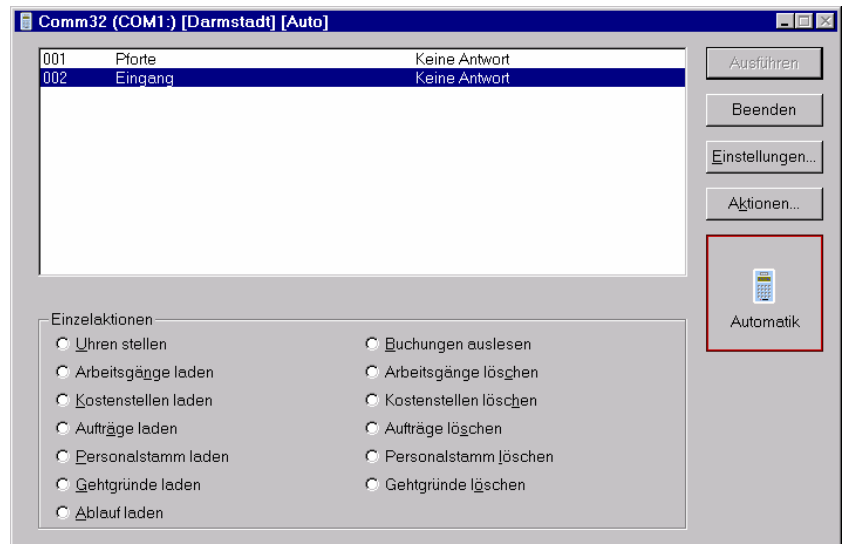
Comm32 (COM1:) [Darmstadt] [Auto]

| | | |
|---|---|---|
| 001 | Pforte | Keine Antwort |
| 002 | Eingang | Keine Antwort |

Ausführen

Beenden

Einstellungen...

Aktionen...

Automatik

Einzelaktionen

Uhren stellen

Arbeitsgänge laden

Kostenstellen laden

Aufträge laden

Personalstamm laden

Gehtgründe laden

Ablauf laden

Buchungen auslesen

Arbeitsgänge löschen

Kostenstellen löschen

Aufträge löschen

Personalstamm löschen

Gehtgründe löschen